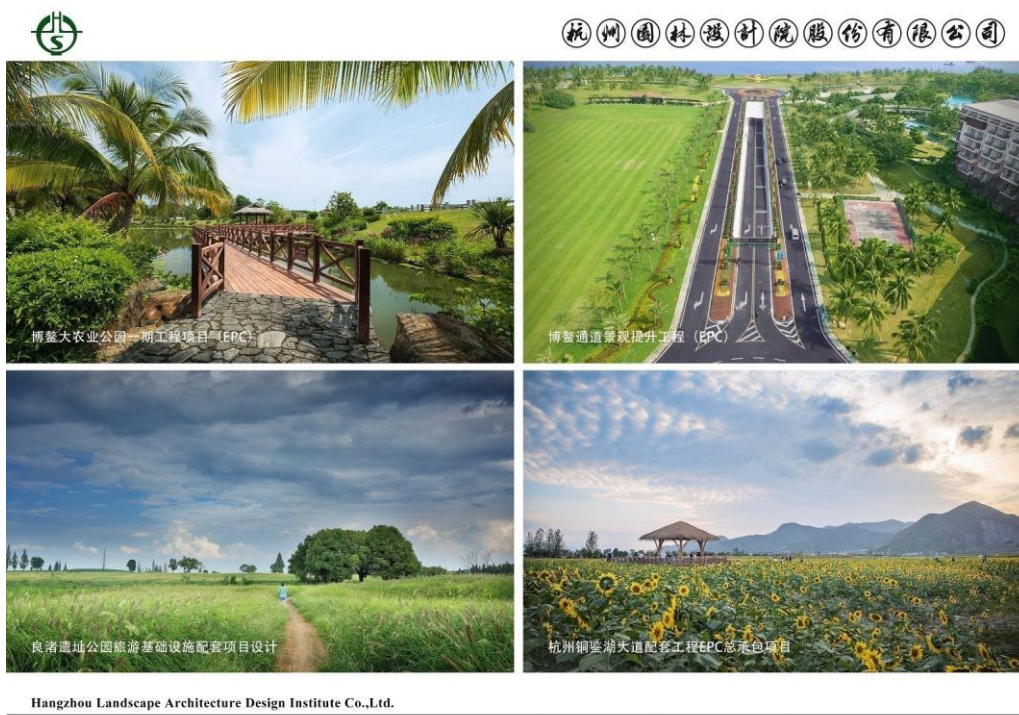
杭州园林设计院股份有限公司

博鳌大农业公园一期工程项目（EPC）

博鳌通道景观提升工程（EPC）

良渚遗址公园旅游基础设施配套项目设计

杭州铜鉴湖大道配套工程EPC总承包项目

Hangzhou Landscape Architecture Design Institute Co.,Ltd.